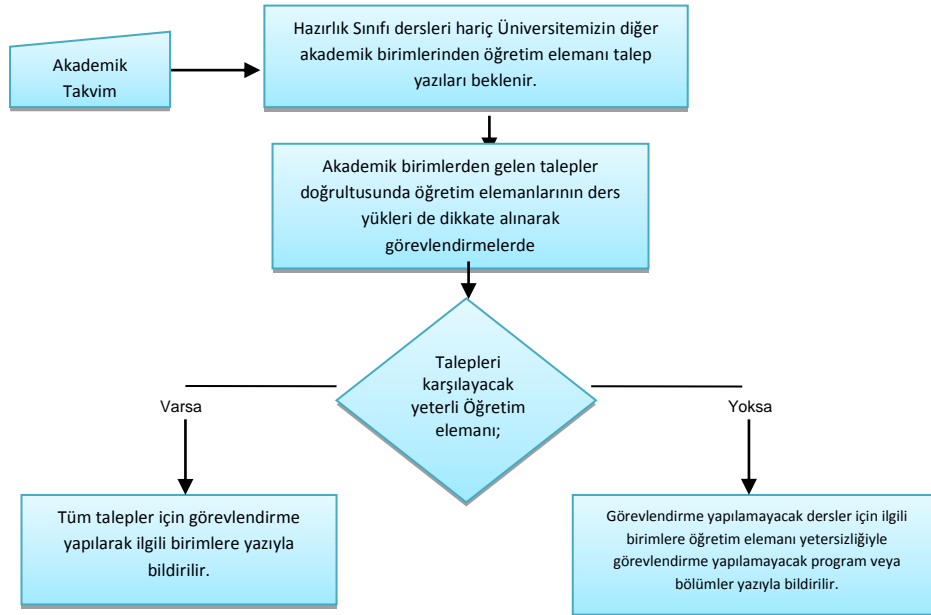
Akademik Takvim

Hazırlık Sınıfı dersleri hariç Üniversitemizin diğer akademik birimlerinden öğretim elemanı talep yazıları beklenir.

Akademik birimlerden gelen talepler doğrultusunda öğretim elemanlarının ders yükleri de dikkate alınarak görevlendirmelerde

Talepleri karşılayacak yeterli Öğretim elemanı;

Varsa

Yoksa

Tüm talepler için görevlendirme yapılarak ilgili birimlere yazıyla bildirilir.

Görevlendirme yapılamayacak dersler için ilgili birimlere öğretim elemanı yetersizliğiyle görevlendirme yapılamayacak program veya bölümler yazıyla bildirilir.